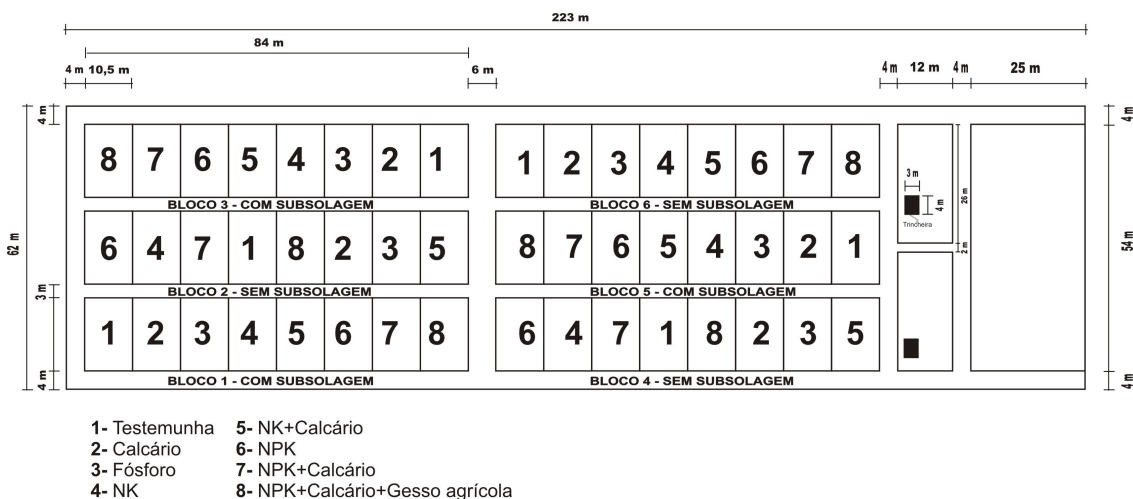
223 m

84 m

4 m 10,5 m

6 m

4 m 12 m 4 m 25 m

4 m

62 m

3 m

4 m

8 7 6 5 4 3 2 1

BLOCO 3 - COM SUBSOLAGEM

6 4 7 1 8 2 3 5

BLOCO 2 - SEM SUBSOLAGEM

1 2 3 4 5 6 7 8

BLOCO 1 - COM SUBSOLAGEM

1 2 3 4 5 6 7 8

BLOCO 6 - SEM SUBSOLAGEM

8 7 6 5 4 3 2 1

BLOCO 5 - COM SUBSOLAGEM

6 4 7 1 8 2 3 5

BLOCO 4 - SEM SUBSOLAGEM

3 m

4 m

Trincheira

26 m

2 m

4 m

54 m

4 m

1- Testemunha
2- Calcário
3- Fósforo
4- NK
5- NK+Calcário
6- NPK
7- NPK+Calcário
8- NPK+Calcário+Gesso agrícola